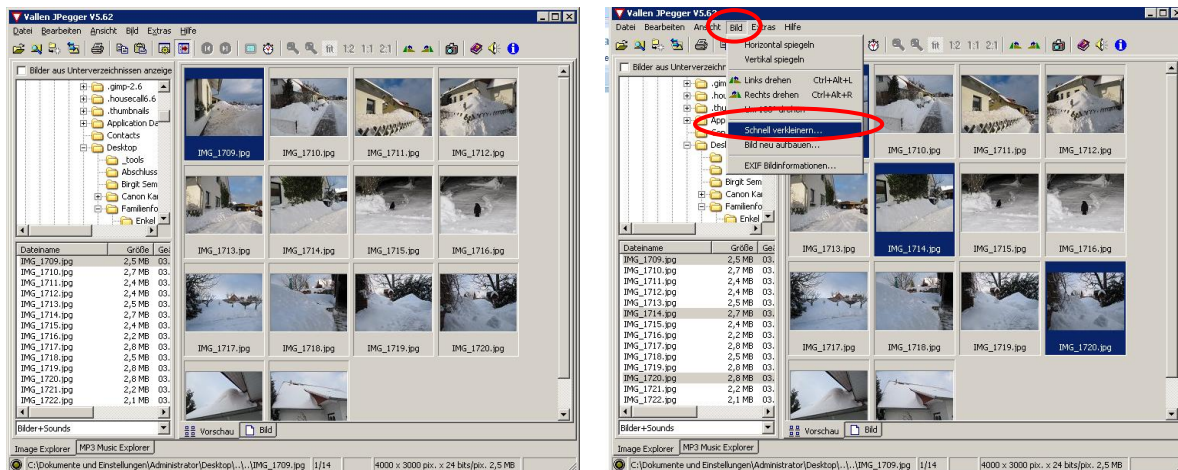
Vallen JPegger V5.62

Datei Bearbeiten Ansicht Bild Extras Hilfe

Bilder aus Unterverzeichnissen anzeige

.gimp-2.6
.housecall6.6
.thumbnails
Application Da
Contacts
Desktop
_tools
Abschluss
Birgit Sem
Canon Ka
Familienfo
Enkel

| Dateiname | Größe | Ge |
|---|---|---|
| IMG_1709.jpg | 2,5 MB | 03. |
| IMG_1710.jpg | 2,7 MB | 03. |
| IMG_1711.jpg | 2,4 MB | 03. |
| IMG_1712.jpg | 2,4 MB | 03. |
| IMG_1713.jpg | 2,5 MB | 03. |
| IMG_1714.jpg | 2,7 MB | 03. |
| IMG_1715.jpg | 2,4 MB | 03. |
| IMG_1716.jpg | 2,2 MB | 03. |
| IMG_1717.jpg | 2,8 MB | 03. |
| IMG_1718.jpg | 2,5 MB | 03. |
| IMG_1719.jpg | 2,8 MB | 03. |
| IMG_1720.jpg | 2,8 MB | 03. |
| IMG_1721.jpg | 2,2 MB | 03. |
| IMG_1722.jpg | 2,1 MB | 03. |

Bilder+Sounds

Image Explorer MP3 Music Explorer

1:2 1:1 2:1

IMG_1709.jpg IMG_1710.jpg IMG_1711.jpg IMG_1712.jpg
IMG_1713.jpg IMG_1714.jpg IMG_1715.jpg IMG_1716.jpg
IMG_1717.jpg IMG_1718.jpg IMG_1719.jpg IMG_1720.jpg

Vorschau Bild

C:\Dokumente und Einstellungen\Administrator\Desktop\..\..\IMG_1709.jpg 1/14 4000 x 3000 pix. x 24 bits/pix. 2,5 MB

Vallen JPegger V5.62

Datei Bearbeiten Ansicht Bild Extras Hilfe

Horizontal spiegeln
Vertikal spiegeln
Links drehen Ctrl+Alt+L
Rechts drehen Ctrl+Alt+R
Um 180° drehen
Schnell verkleinern...
Bild neu aufbauen...
EXIF Bildinformationen...

Bilder aus Unterverzeichn

.gim
.hou
.thu
App
Con
Desk
Birgit Sem
Canon Ka
Familienfo
Enkel

| Dateiname | Größe | Ge |
|---|---|---|
| IMG_1709.jpg | 2,5 MB | 03. |
| IMG_1710.jpg | 2,7 MB | 03. |
| IMG_1711.jpg | 2,4 MB | 03. |
| IMG_1712.jpg | 2,4 MB | 03. |
| IMG_1713.jpg | 2,5 MB | 03. |
| IMG_1714.jpg | 2,7 MB | 03. |
| IMG_1715.jpg | 2,4 MB | 03. |
| IMG_1716.jpg | 2,2 MB | 03. |
| IMG_1717.jpg | 2,8 MB | 03. |
| IMG_1718.jpg | 2,5 MB | 03. |
| IMG_1719.jpg | 2,8 MB | 03. |
| IMG_1720.jpg | 2,8 MB | 03. |
| IMG_1721.jpg | 2,2 MB | 03. |
| IMG_1722.jpg | 2,1 MB | 03. |

Bilder+Sounds

Image Explorer MP3 Music Explorer

1:2 1:1 2:1

IMG_1710.jpg IMG_1711.jpg IMG_1712.jpg
IMG_1713.jpg IMG_1714.jpg IMG_1715.jpg IMG_1716.jpg
IMG_1717.jpg IMG_1718.jpg IMG_1719.jpg IMG_1720.jpg

Vorschau Bild

C:\Dokumente und Einstellungen\Administrator\Desktop\..\..\IMG_1709.jpg 1/14 4000 x 3000 pix. x 24 bits/pix. 2,5 MB